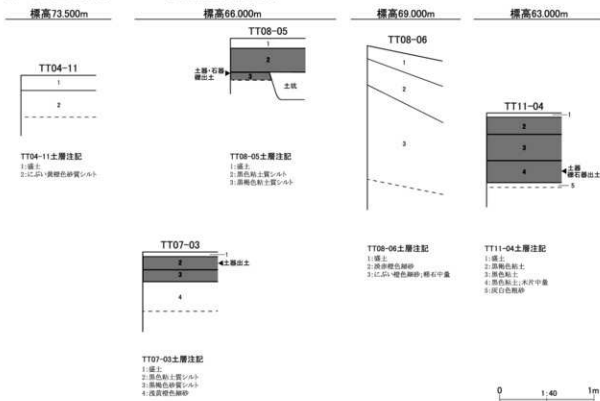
標高73.500m

TT04-11
1
2

TT04-11土層注記
1:盛土
2:にぶい黄橙色砂質シルト

標高66.000m

TT08-05
1
2
3
土器・石器包含層
土坑

TT08-05土層注記
1:盛土
2:黒色粘土質シルト
3:黒褐色粘土質シルト

TT07-03
1
2
3
4
土器出土

TT07-03土層注記
1:盛土
2:黒色粘土質シルト
3:黒褐色砂質シルト
4:浅黄橙色細砂

標高69.000m

TT08-06
1
2
3

TT08-06土層注記
1:耕土
2:灰赤褐色細砂
3:にぶい橙色細砂;軽石中量

標高63.000m

TT11-04
1
2
3
4
5
土器
礫石器出土

TT11-04土層注記
1:盛土
2:黒褐色粘土
3:黒色粘土
4:黒色粘土;木片中量
5:灰白色粗砂

0 1:40 1m